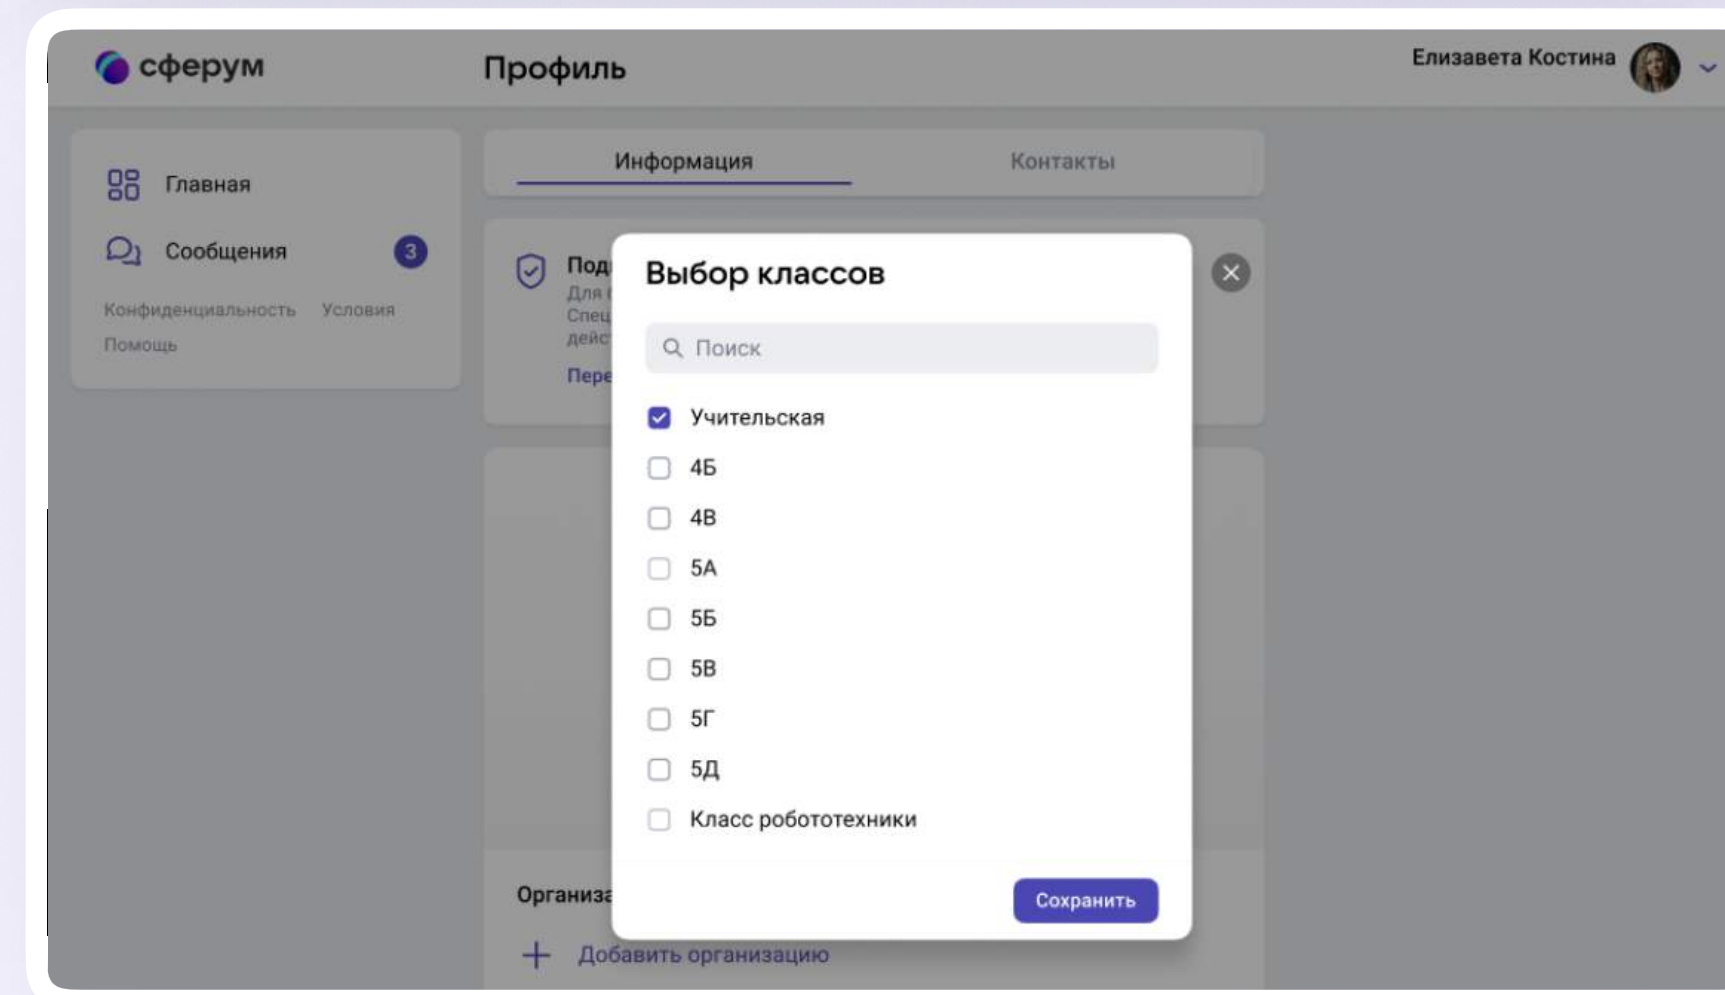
сферум

Профиль

Елизавета Костина

Главная

Сообщения 3

Конфиденциальность Условия

Помощь

Информация

Контакты

Под

Для

Спец

дейс

Пере

Организа

Добавить организацию

Выбор классов

Поиск

Учительская

4Б

4В

5А

5Б

5В

5Г

5Д

Класс робототехники

Сохранить